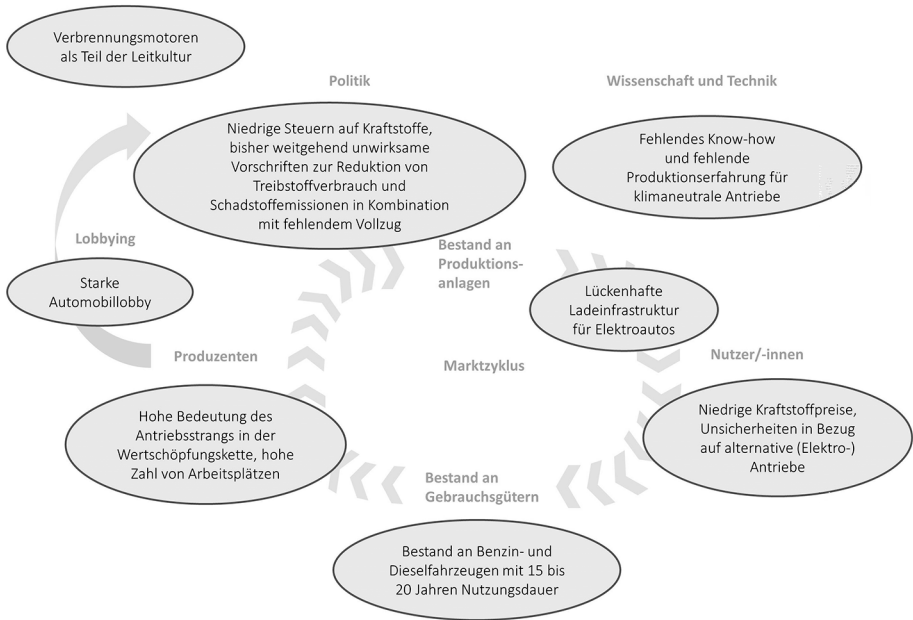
Verbrennungsmotoren als Teil der Leitkultur

Politik

Wissenschaft und Technik

Niedrige Steuern auf Kraftstoffe, bisher weitgehend unwirksame Vorschriften zur Reduktion von Treibstoffverbrauch und Schadstoffemissionen in Kombination mit fehlendem Vollzug

Fehlendes Know-how und fehlende Produktionserfahrung für klimaneutrale Antriebe

Lobbying

Bestand an Produktionsanlagen

Starke Automobillobby

Lückenhafte Ladeinfrastruktur für Elektroautos

Produzenten

Marktzyklus

Nutzer/-innen

Hohe Bedeutung des Antriebsstrangs in der Wertschöpfungskette, hohe Zahl von Arbeitsplätzen

Niedrige Kraftstoffpreise, Unsicherheiten in Bezug auf alternative (Elektro-) Antriebe

Bestand an Gebrauchsgütern

Bestand an Benzin- und Dieselfahrzeugen mit 15 bis 20 Jahren Nutzungsdauer